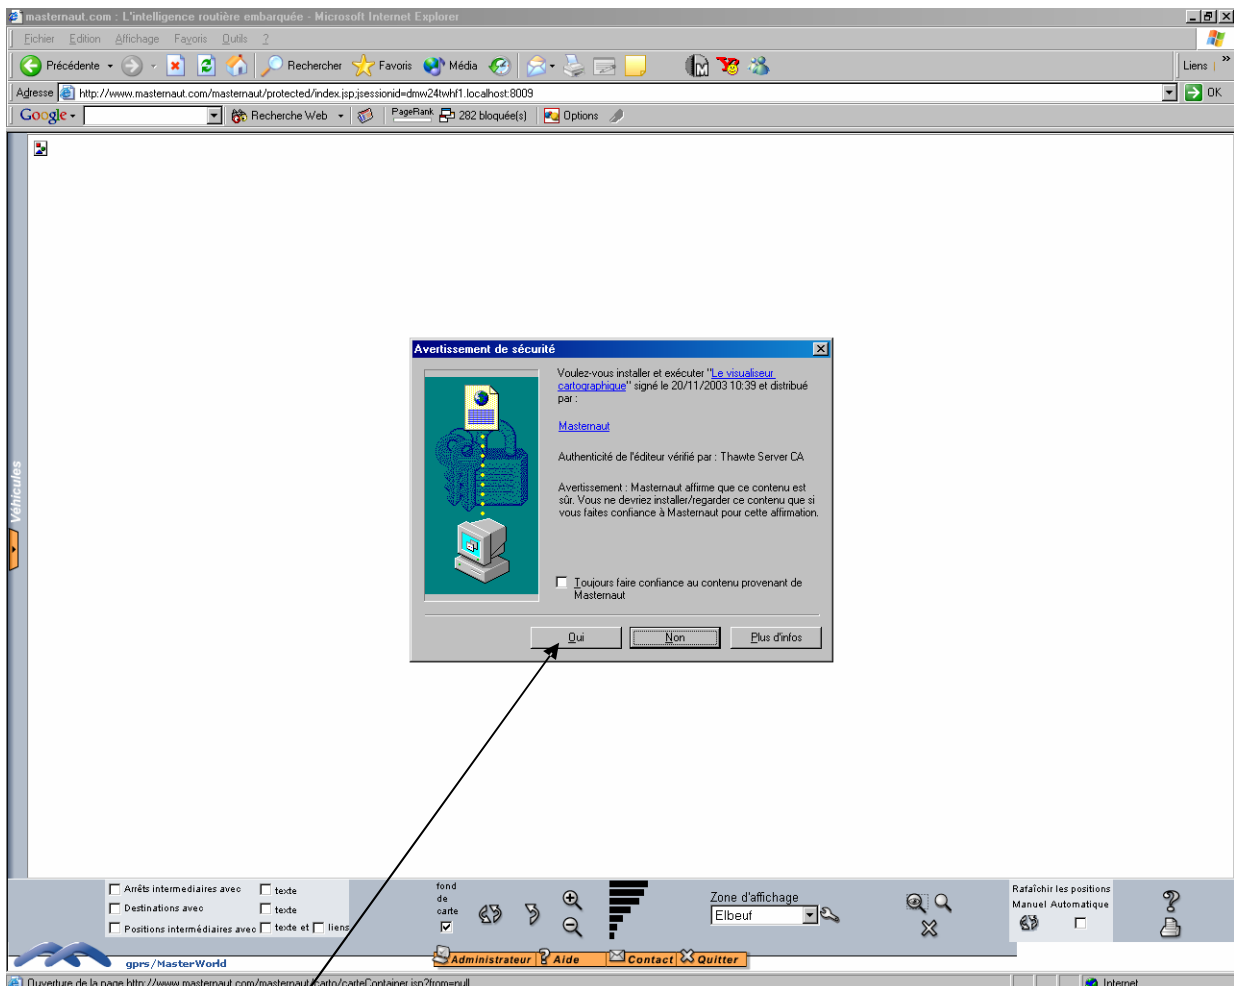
masternaut.com : L'intelligence routière embarquée - Microsoft Internet Explorer

Fichier Edition Affichage Favoris Outils ?

Précédente Rechercher Favoris Média Liens

Adresse http://www.masternaut.com/masternaut/protected/index.jsp;jsessionid=dmw24twhl1.localhost:8009 OK

Google Recherche Web PageRank 282 bloquée(s) Options

Véhicules

Avertissement de sécurité

Voulez-vous installer et exécuter "Le visualiseur cartographique" signé le 20/11/2003 10:39 et distribué par :

Masternaut

Authenticité de l'éditeur vérifié par : Thawte Server CA

Avertissement : Masternaut affirme que ce contenu est sûr. Vous ne devriez installer/regarder ce contenu que si vous faites confiance à Masternaut pour cette affirmation.

Toujours faire confiance au contenu provenant de Masternaut

Oui Non Plus d'infos

Arrêts intermediaires avec texte
Destinations avec texte
Positions intermédiaires avec texte et liens

fond de carte

Zone d'affichage
Elbeuf

Rafaîchir les positions
Manuel Automatique

gprs/MasterWorld

Administrateur Aide Contact Quitter

Ouverture de la page http://www.masternaut.com/masternaut/carto/carteContainer.jsp?from=null

Internet